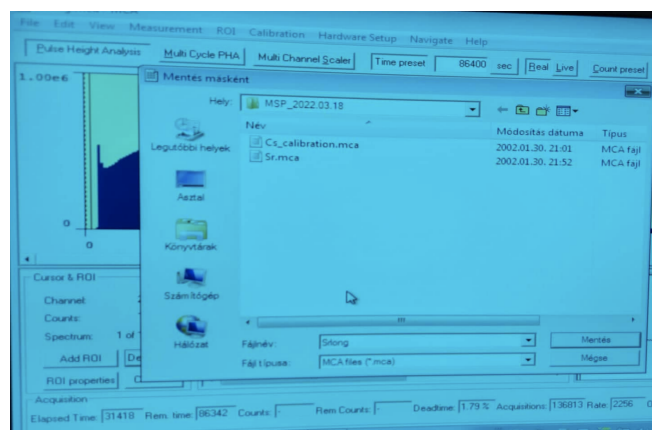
File Edit View Measurement ROI Calibration Hardware Setup Navigate Help

Pulse Height Analysis | Multi Cycle PHA | Multi Channel Scaler | Time preset 86400 sec | Real | Live | Count preset

1.00e6

0

0

Mentés másként

Hely: MSP_2022.03.18

Név | Módosítás dátuma | Típus
Cs_calibration.mca | 2002.01.30. 21:01 | MCA fájl
Sr.mca | 2002.01.30. 21:52 | MCA fájl

Legutóbbi helyek

Asztal

Könyvtárak

Számítógép

Hálózat

Fájlnév: Srlong

Fájl típusa: MCA files (*.mca)

Mentés

Mégse

Cursor & ROI

Channel:

Counts:

Spectrum: 1 of

Add ROI

ROI properties

Acquisition

Elapsed Time: 31418 Rem. time: 86342 Counts: Rem Counts: Deadtime: 1.79 % Acquisitions: 136813 Rate: 2256